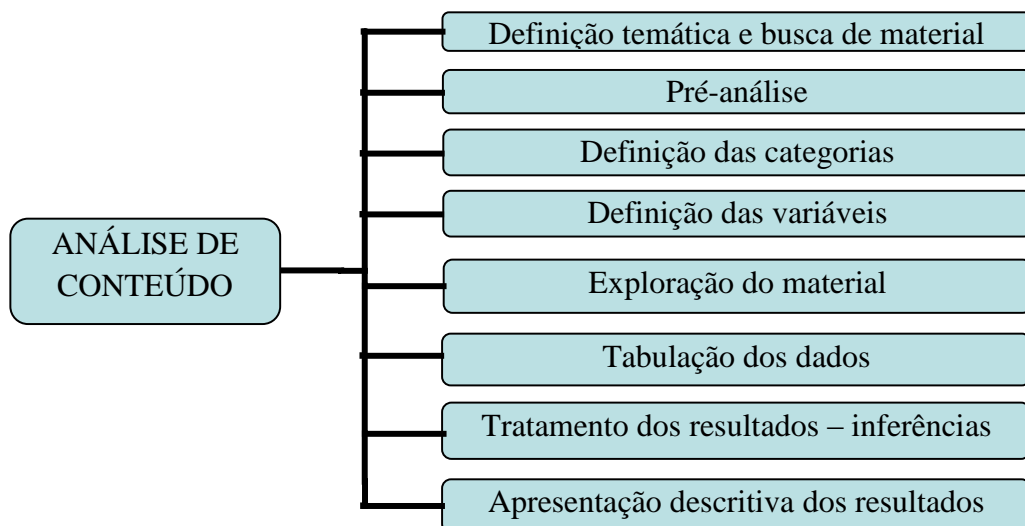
ANÁLISE DE CONTEÚDO

Definição temática e busca de material

Pré-análise

Definição das categorias

Definição das variáveis

Exploração do material

Tabulação dos dados

Tratamento dos resultados – inferências

Apresentação descritiva dos resultados